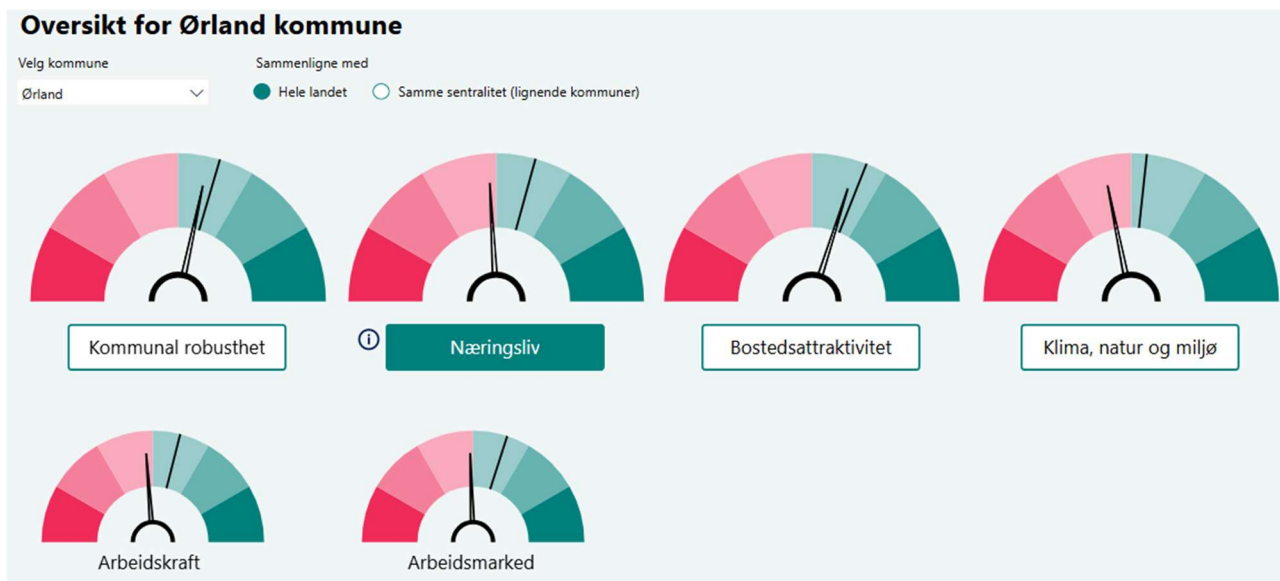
Oversikt for Ørland kommune

Velg kommune

Ørland

Sammenligne med

Hele landet

Samme sentralitet (lignende kommuner)

Kommunal robusthet

Næringsliv

Bostedsattraktivitet

Klima, natur og miljø

Arbeidskraft

Arbeidsmarked